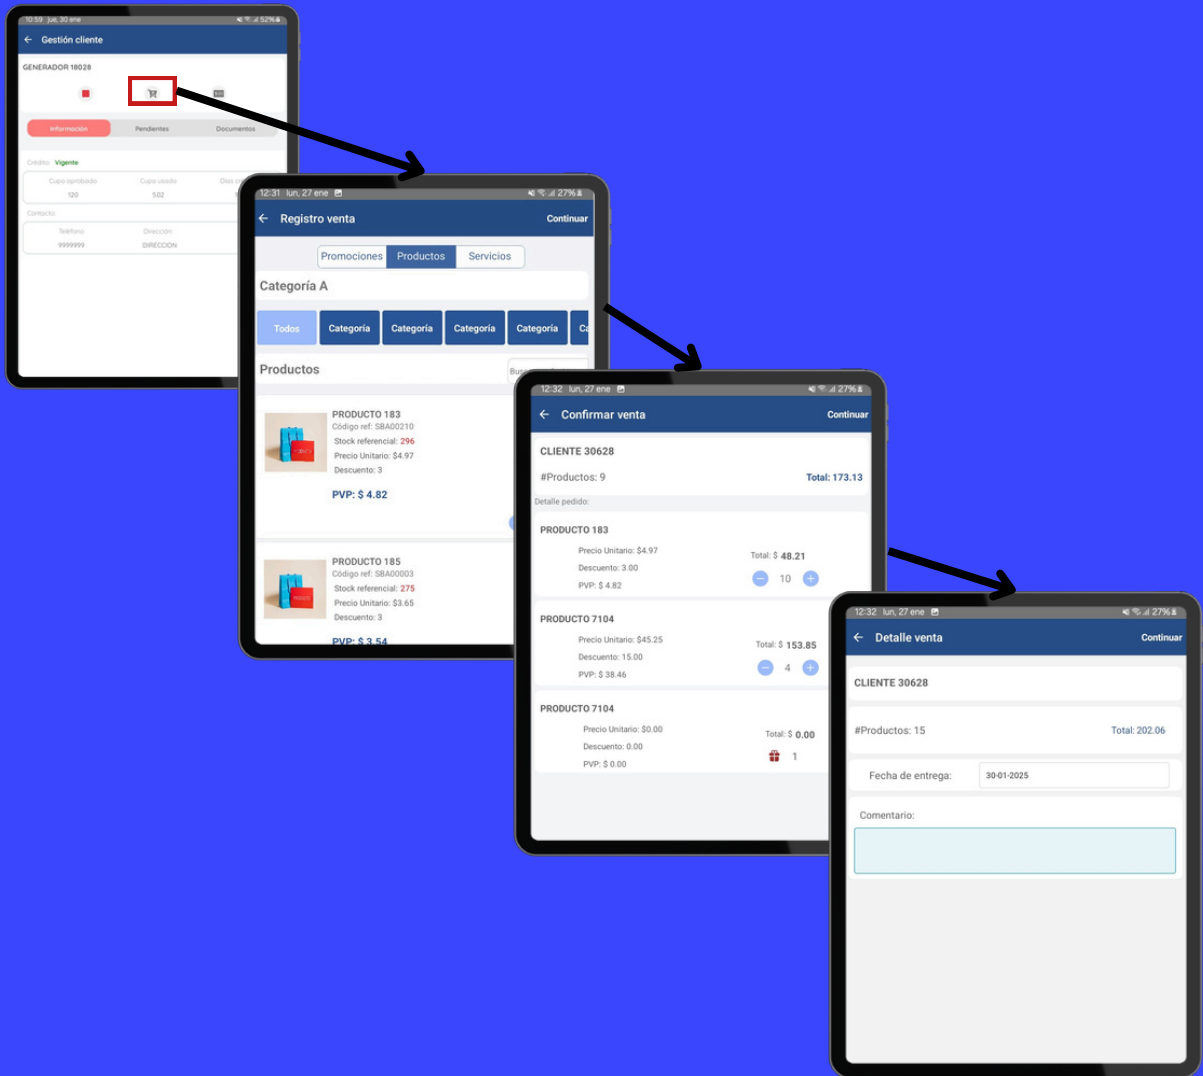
10:59 jue, 30 ene 52%

Gestión cliente

GENERADOR 18028

Información Pendientes Documentos

Crédito: Vigente

Cupo aprobado 120
Cupo usado 502
Días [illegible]

Contacto:

Teléfono 9999999
Dirección DIRECCION

12:31 lun, 27 ene 27%

Registro venta Continuar

Promociones Productos Servicios

Categoría A

Todos Categoría Categoría Categoría Categoría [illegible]

Productos

PRODUCTO 183
Código ref: SBA00210
Stock referencial: 296
Precio Unitario: $4.97
Descuento: 3
PVP: $ 4.82

PRODUCTO 185
Código ref: SBA00003
Stock referencial: 275
Precio Unitario: $3.65
Descuento: 3
PVP: $ 3.54

12:32 lun, 27 ene 27%

Confirmar venta Continuar

CLIENTE 30628

#Productos: 9 Total: 173.13

Detalle pedido:

PRODUCTO 183
Precio Unitario: $4.97
Descuento: 3.00
PVP: $ 4.82
Total: $ 48.21
10

PRODUCTO 7104
Precio Unitario: $45.25
Descuento: 15.00
PVP: $ 38.46
Total: $ 153.85
4

PRODUCTO 7104
Precio Unitario: $0.00
Descuento: 0.00
PVP: $ 0.00
Total: $ 0.00
1

12:32 lun, 27 ene 27%

Detalle venta Continuar

CLIENTE 30628

#Productos: 15 Total: 202.06

Fecha de entrega: 30-01-2025

Comentario: